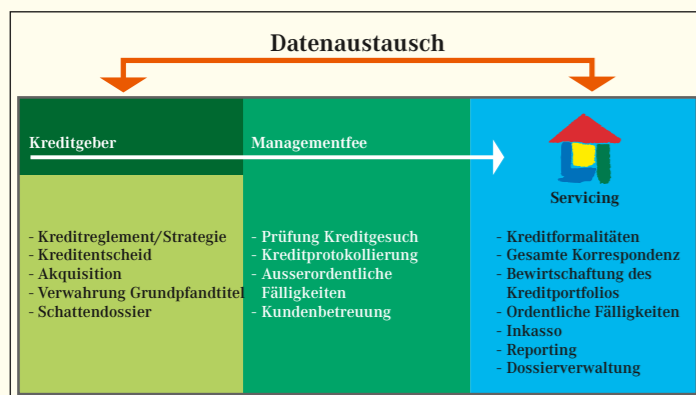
Datenaustausch

Kreditgeber

Managementfee

Servicing

- Kreditreglement/Strategie
- Kreditentscheid
- Akquisition
- Verwahrung Grundpfandtitel
- Schattendossier

- Prüfung Kreditgesuch
- Kreditprotokollierung
- Ausserordentliche Fälligkeiten
- Kundenbetreuung

- Kreditformalitäten
- Gesamte Korrespondenz
- Bewirtschaftung des Kreditportfolios
- Ordentliche Fälligkeiten
- Inkasso
- Reporting
- Dossierverwaltung